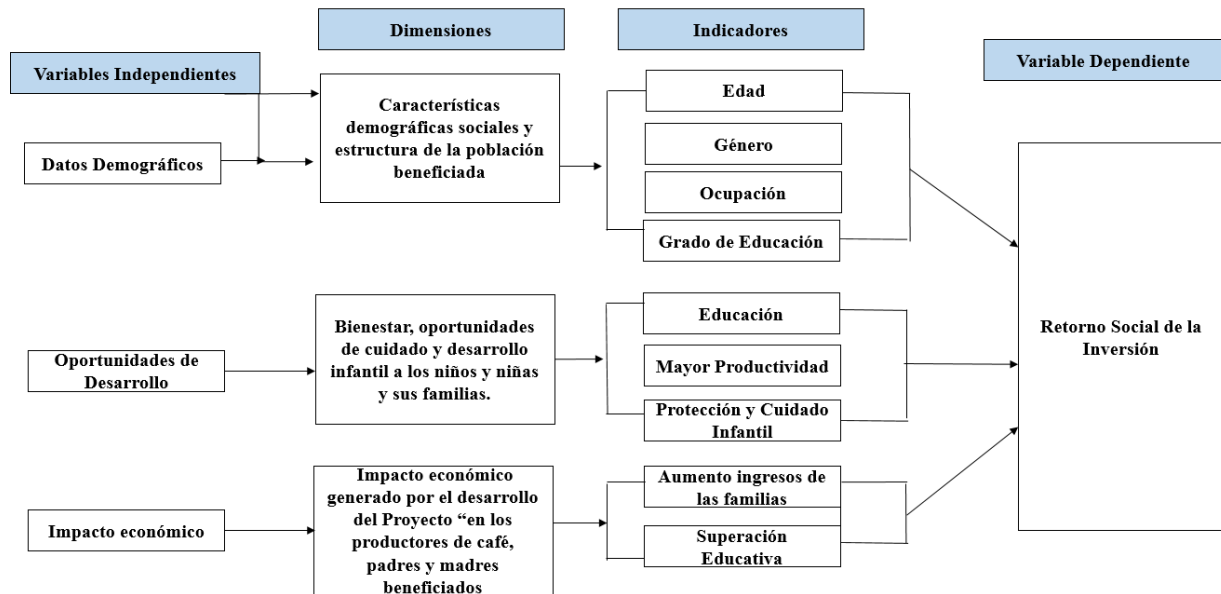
Dimensiones

Indicadores

Variables Independientes

Variable Dependiente

Datos Demográficos

Características demográficas sociales y estructura de la población beneficiada

Edad

Género

Ocupación

Grado de Educación

Retorno Social de la Inversión

Oportunidades de Desarrollo

Bienestar, oportunidades de cuidado y desarrollo infantil a los niños y niñas y sus familias.

Educación

Mayor Productividad

Protección y Cuidado Infantil

Impacto económico

Impacto económico generado por el desarrollo del Proyecto “en los productores de café, padres y madres beneficiados

Aumento ingresos de las familias

Superación Educativa